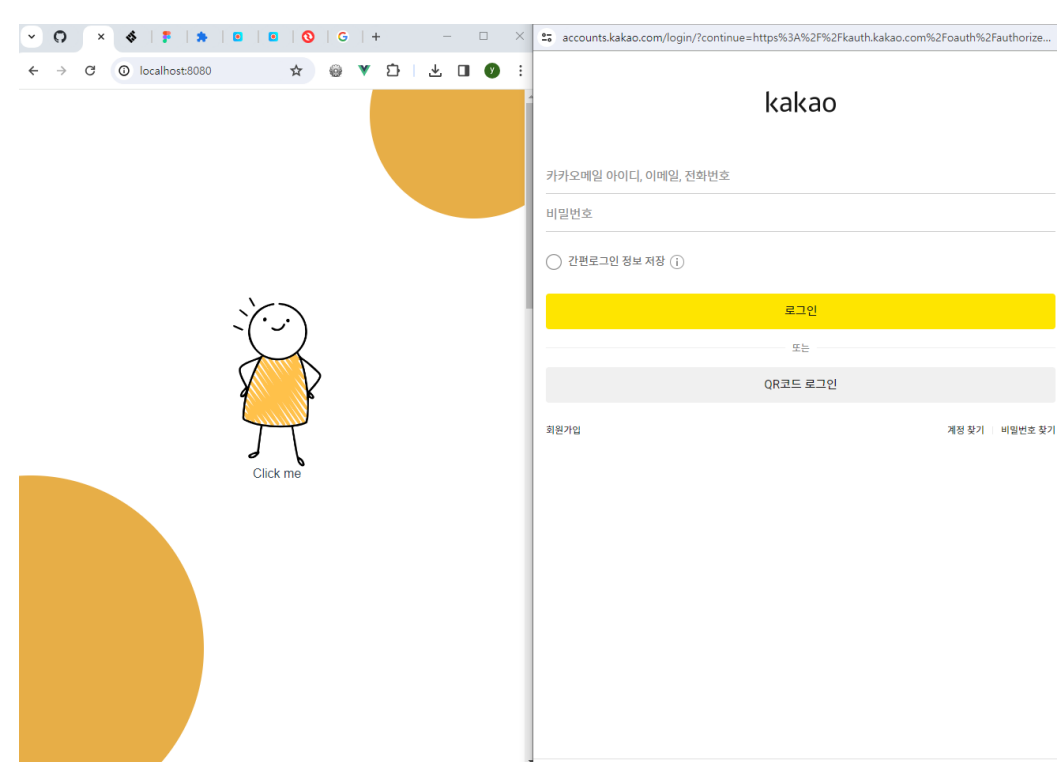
localhost:8080

Click me

accounts.kakao.com/login/?continue=https%3A%2F%2Fkauth.kakao.com%2Foauth%2Fauthorize...

kakao

카카오메일 아이디, 이메일, 전화번호

비밀번호

간편로그인 정보 저장

로그인

또는

QR코드 로그인

회원가입

계정 찾기 비밀번호 찾기